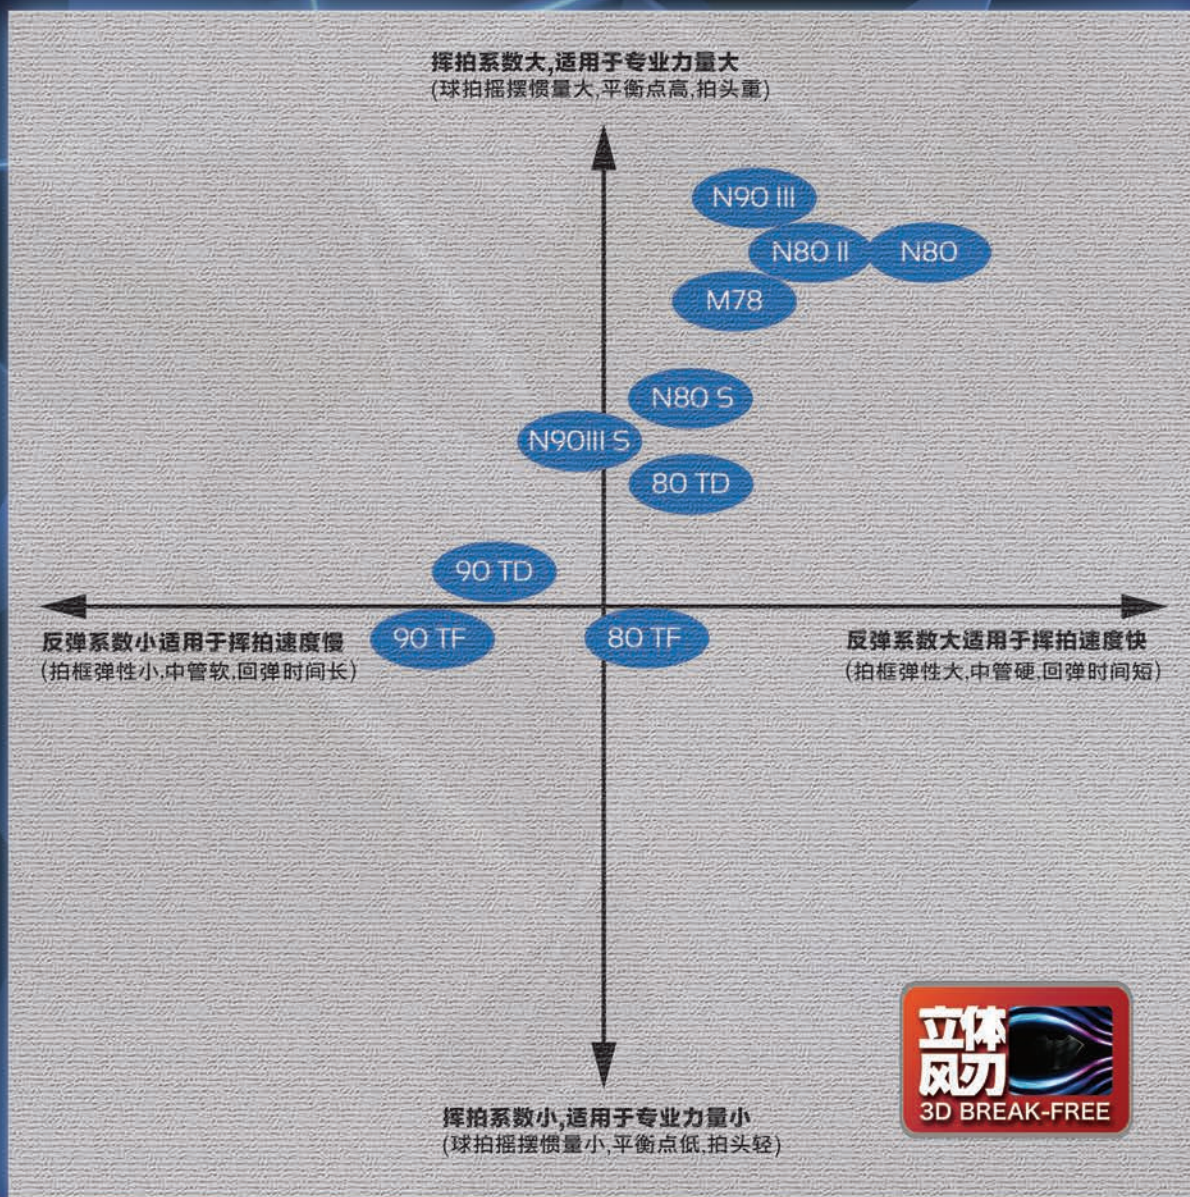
挥拍系数大,适用于专业力量大
(球拍摇摆惯量大,平衡点高,拍头重)

N90 III

N80 II

N80

M78

N80 S

N90III S

80 TD

90 TD

90 TF

80 TF

反弹系数小适用于挥拍速度慢
(拍框弹性小,中管软,回弹时间长)

反弹系数大适用于挥拍速度快
(拍框弹性大,中管硬,回弹时间短)

挥拍系数小,适用于专业力量小
(球拍摇摆惯量小,平衡点低,拍头轻)

立体风刃
3D BREAK-FREE